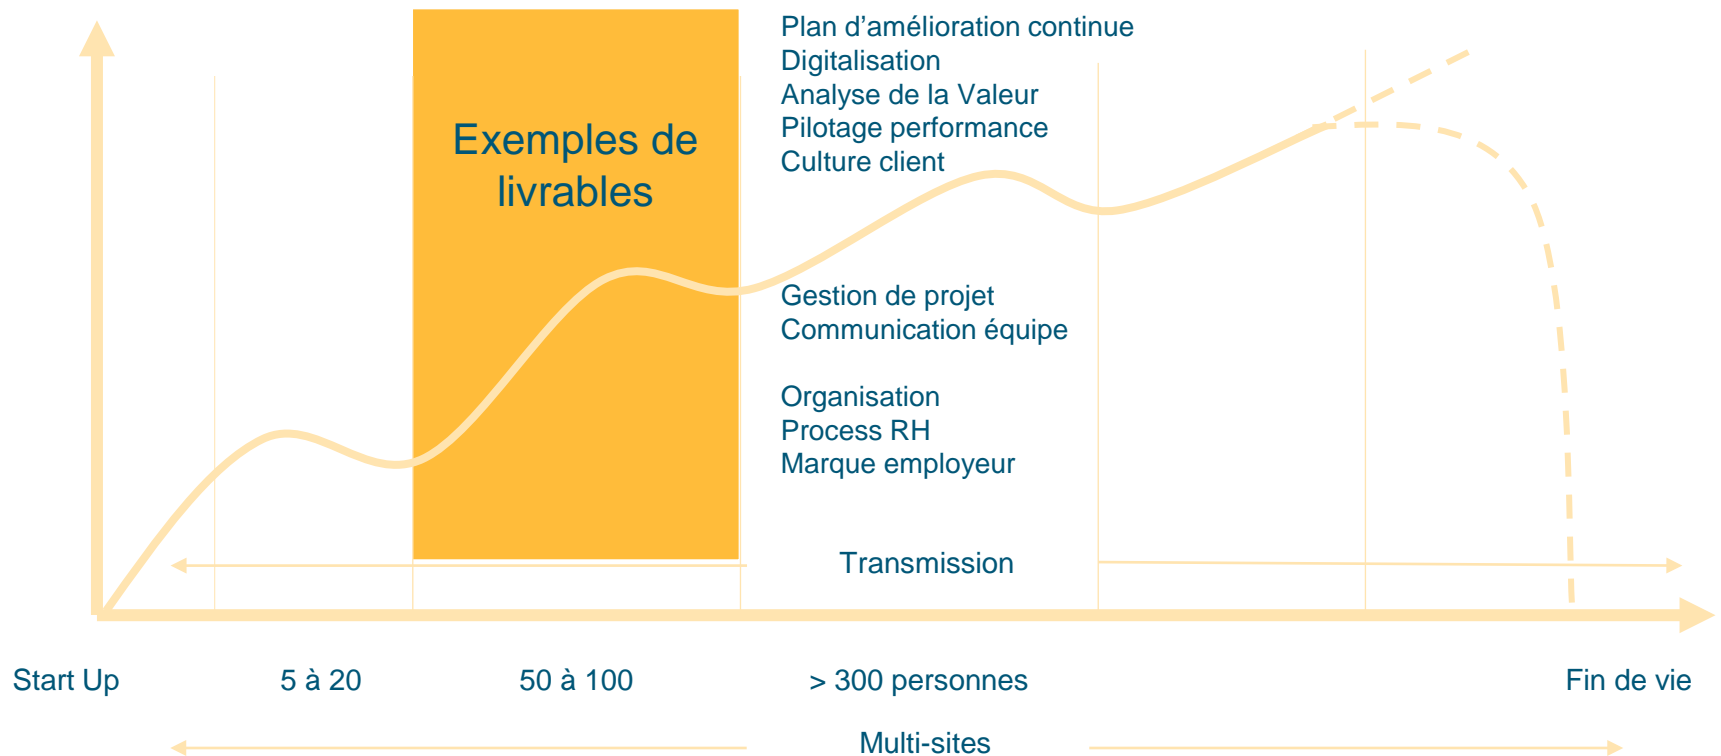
Exemples de livrables

Plan d'amélioration continue
Digitalisation
Analyse de la Valeur
Pilotage performance
Culture client

Gestion de projet
Communication équipe

Organisation
Process RH
Marque employeur

Transmission

Start Up
5 à 20
50 à 100
> 300 personnes
Fin de vie

Multi-sites